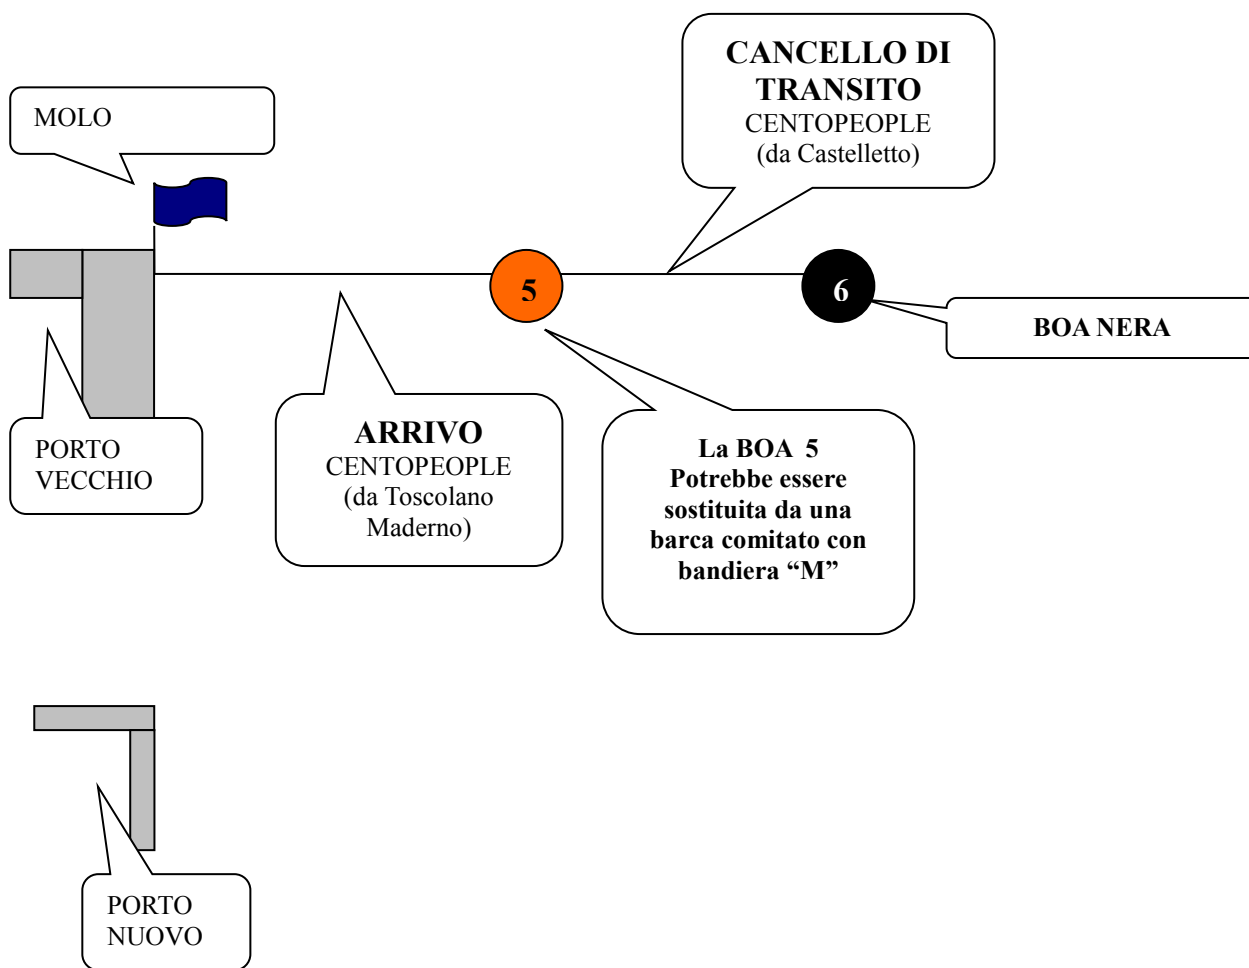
CANCELLO DI TRANSITO
CENTOPEOPLE
(da Castelletto)

MOLO

5

6

BOA NERA

PORTO VECCHIO

ARRIVO
CENTOPEOPLE
(da Toscolano Maderno)

La BOA 5
Potrebbe essere sostituita da una barca comitato con bandiera "M"

PORTO NUOVO